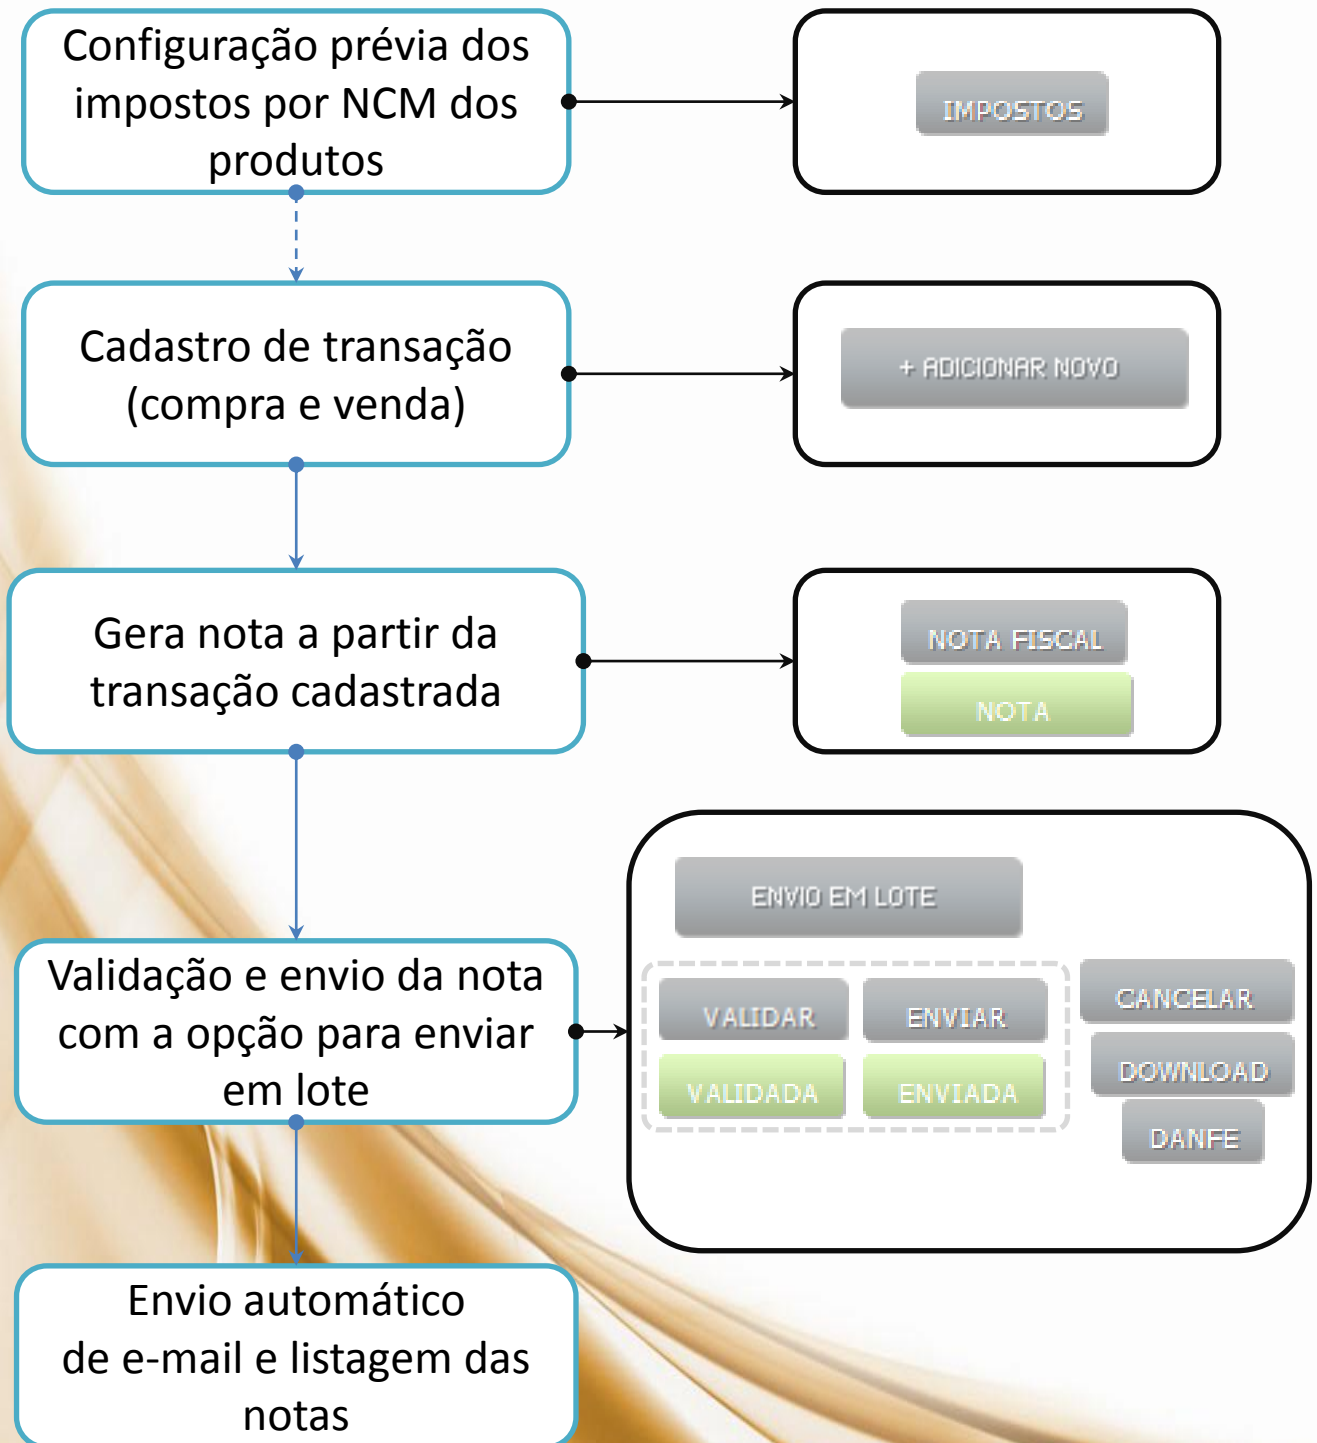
Configuração prévia dos impostos por NCM dos produtos

IMPOSTOS

Cadastro de transação (compra e venda)

+ ADICIONAR NOVO

Gera nota a partir da transação cadastrada

NOTA FISCAL

NOTA

Validação e envio da nota com a opção para enviar em lote

ENVIO EM LOTE

VALIDAR

ENVIAR

VALIDADA

ENVIADA

CANCELAR

DOWNLOAD

DANFE

Envio automático de e-mail e listagem das notas